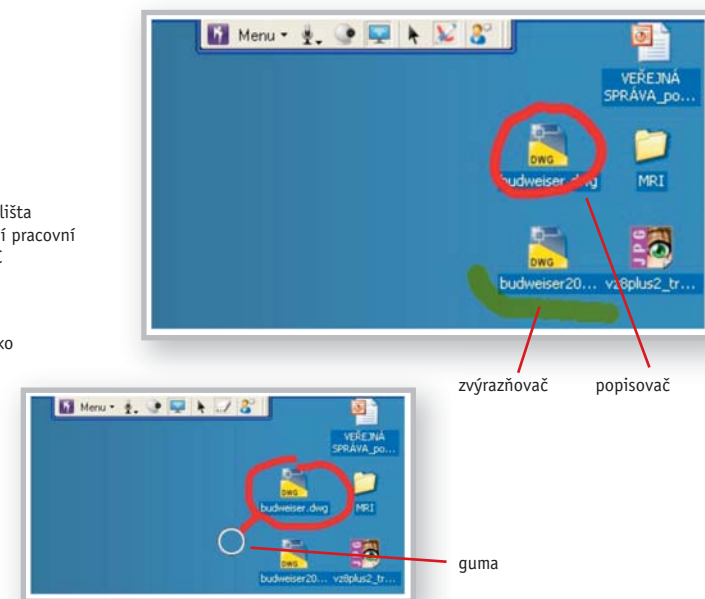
lišta
í pracovní
t

ko

Menu

VEŘEJNÁ SPRÁVA_po...

DWG

budweiser.dwg

MRI

DWG

budweiser20...

vz8plus2_tr...

zvýrazňovač

popisovač

Menu

VEŘEJNÁ SPRÁVA_po...

DWG

budweiser.dwg

MRI

budweiser20...

vz8plus2_tr...

guma